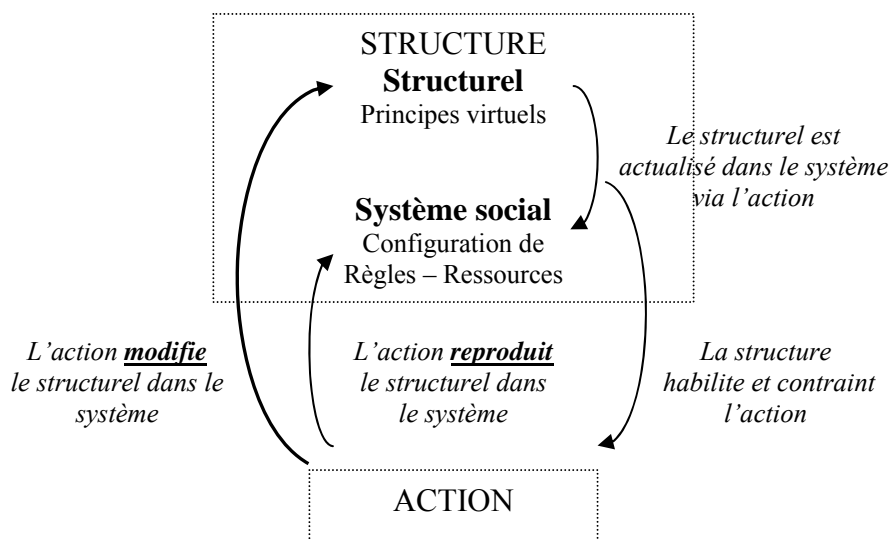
STRUCTURE
Structurel
Principes virtuels

Le structurel est actualisé dans le système via l'action

Système social
Configuration de Règles – Ressources

L'action modifie le structurel dans le système

L'action reproduit le structurel dans le système

La structure habilite et contraint l'action

ACTION